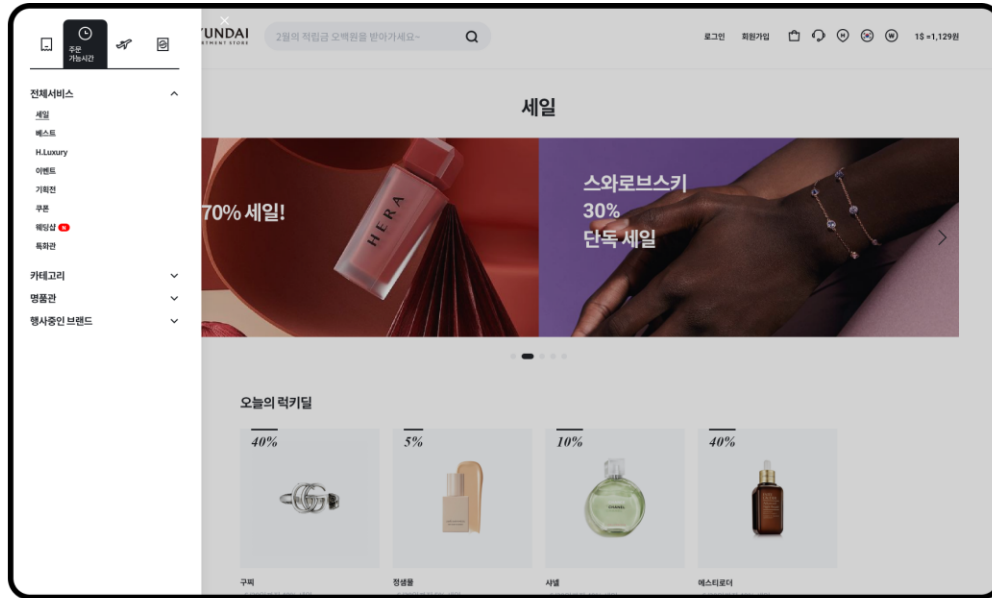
주문 가능시간

전체서비스
세일
베스트
H.Luxury
이벤트
기획전
쿠폰
웨딩샵 N
특화관

카테고리
명품관
행사중인 브랜드

YUNDAI
RTMENT STORE

2월의 적립금 오백원을 받아가세요~

로그인 회원가입 1$ =1,129원

세일

70% 세일!

HERA

스와로브스키
30%
단독 세일

오늘의 럭키딜

40%
5%
10%
40%

구찌
정샘물
샤넬
에스티로더